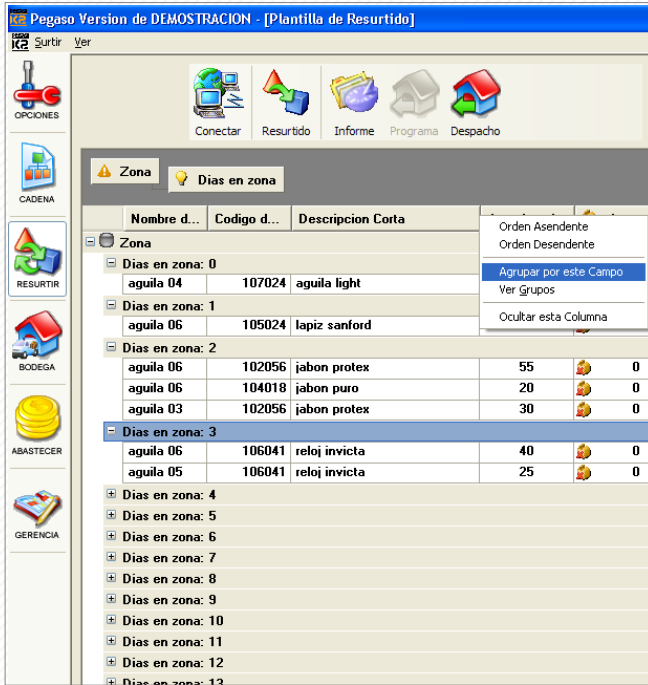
Pegaso Version de DEMOSTRACION - [Plantilla de Resurtido]

Surtir Ver

OPCIONES

CADENA

RESURTIR

BODEGA

ABASTECER

GERENCIA

Conectar Resurtido Informe Programa Despacho

Zona

Dias en zona

| Nombre d... | Codigo d... | Descripcion Corta | | | |
|---|---|---|---|---|---|
| Zona | | | | | |
| Dias en zona: 0 | | | | | |
| aguila 04 | 107024 | aguila light | | | |
| Dias en zona: 1 | | | | | |
| aguila 06 | 105024 | lapiz sanford | | | |
| Dias en zona: 2 | | | | | |
| aguila 06 | 102056 | jabon protex | 55 | | 0 |
| aguila 06 | 104018 | jabon puro | 20 | | 0 |
| aguila 03 | 102056 | jabon protex | 30 | | 0 |
| Dias en zona: 3 | | | | | |
| aguila 06 | 106041 | reloj invicta | 40 | | 0 |
| aguila 05 | 106041 | reloj invicta | 25 | | 0 |
| Dias en zona: 4 | | | | | |
| Dias en zona: 5 | | | | | |
| Dias en zona: 6 | | | | | |
| Dias en zona: 7 | | | | | |
| Dias en zona: 8 | | | | | |
| Dias en zona: 9 | | | | | |
| Dias en zona: 10 | | | | | |
| Dias en zona: 11 | | | | | |
| Dias en zona: 12 | | | | | |
| Dias en zona: 13 | | | | | |

Orden Asendente
Orden Desendente
Agrupar por este Campo
Ver Grupos
Ocultar esta Columna